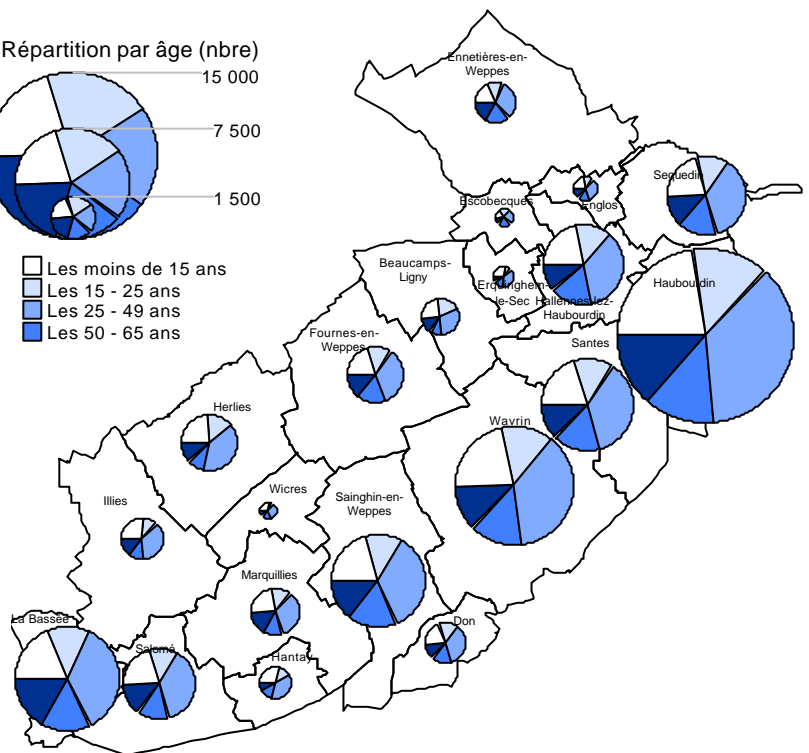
Répartition par âge (nbre)
15 000
7 500
1 500

Les moins de 15 ans
Les 15 - 25 ans
Les 25 - 49 ans
Les 50 - 65 ans

Ennetières-en-Weppes
Sequedin
Escobecques
Englos
Beaucamps-Ligny
Erquinghem-le-Sec
Hallennes-lez-Haubourdin
Haubourdin
Fournes-en-Weppes
Santes
Herlies
Wavrin
Illies
Wicres
Sainghin-en-Weppes
Marquillies
La Bassée
Salomé
Hantay
Don